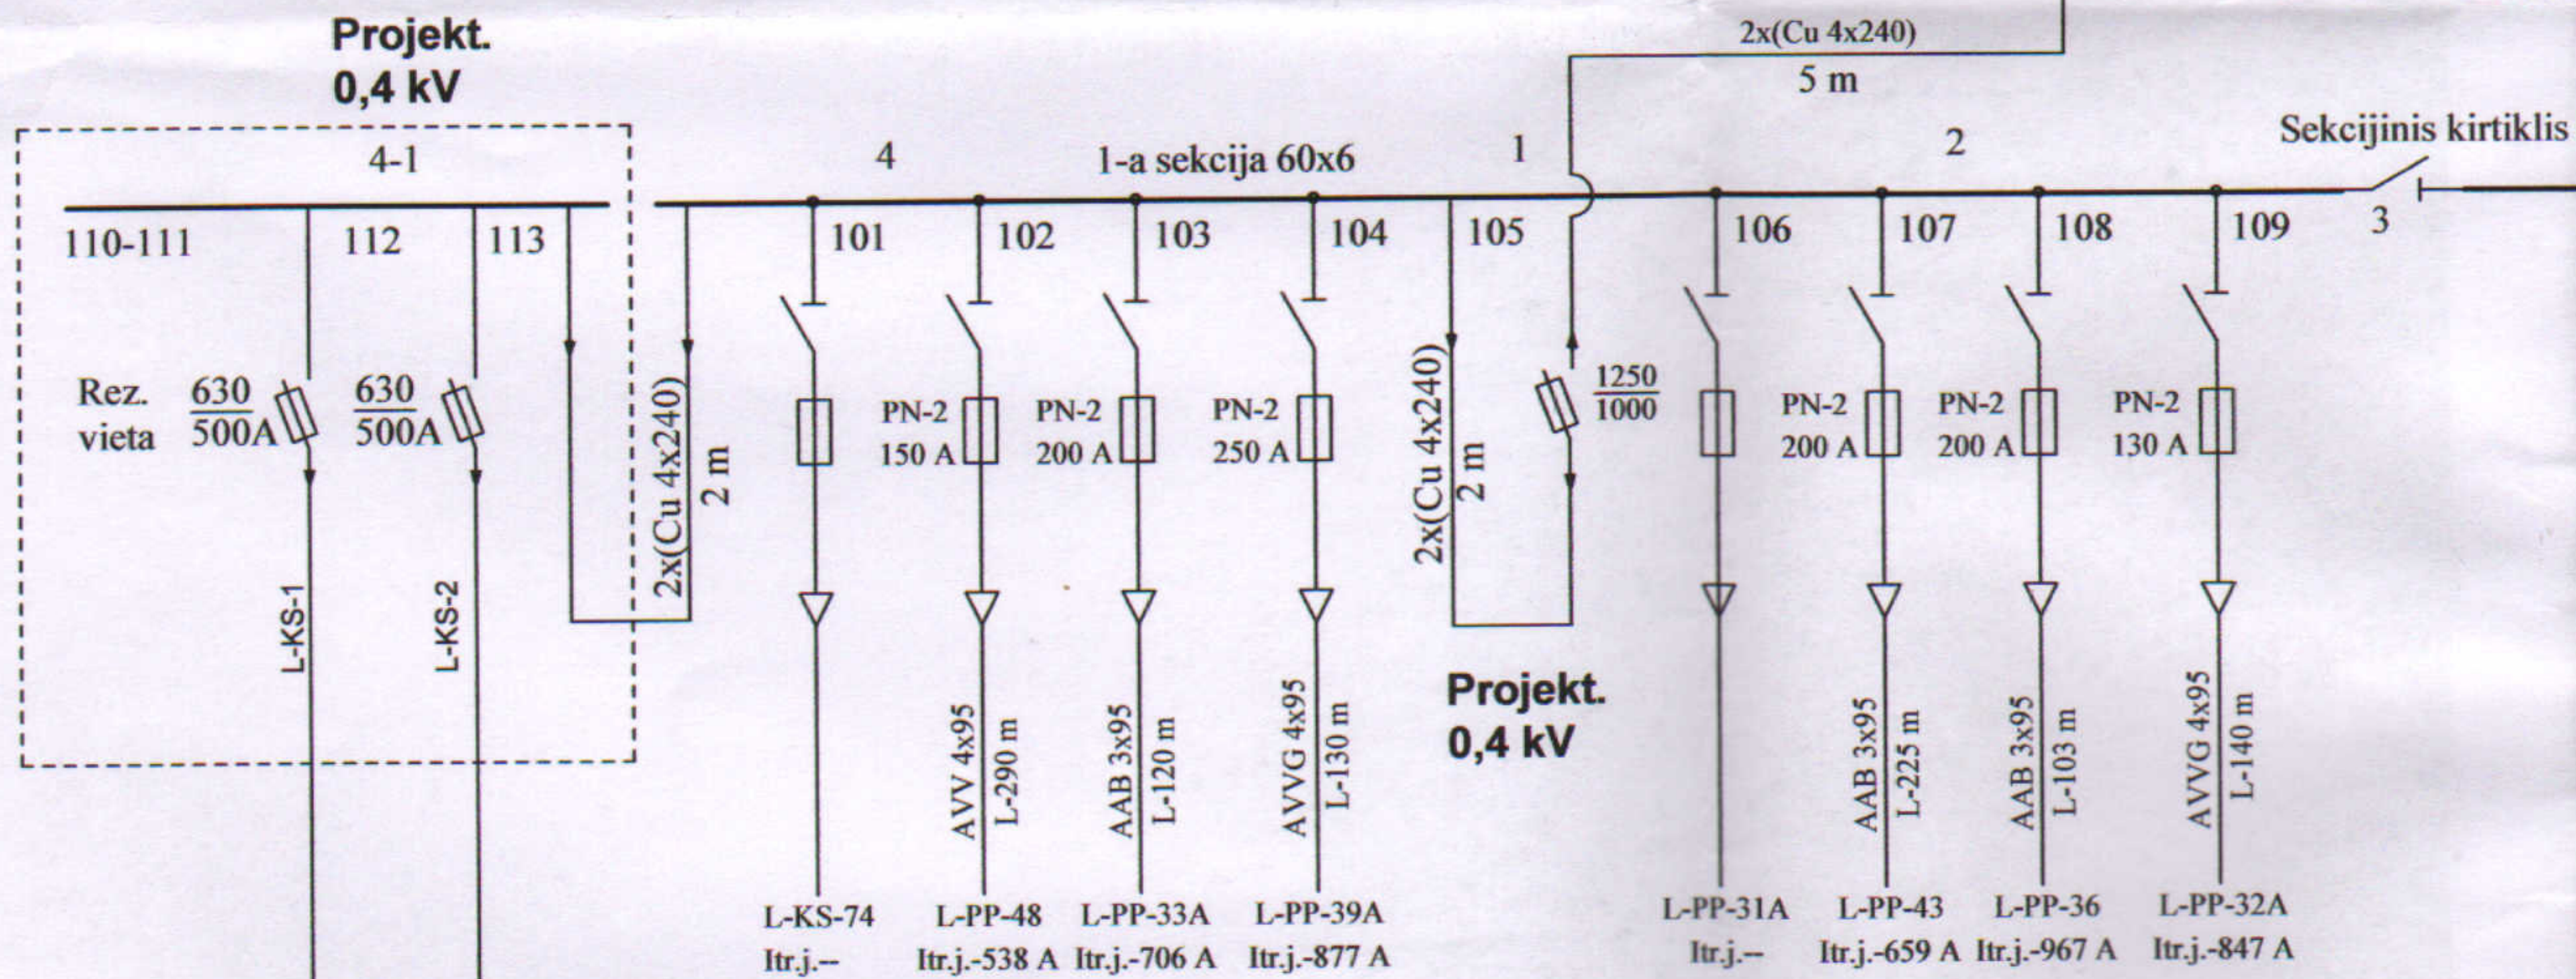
Projekt.
0,4 kV

2x(Cu 4x240)
5 m

Sekcijinis kirtiklis

4-1

4

1-a sekcija 60x6

1

2

110-111

112

113

101

102

103

104

105

106

107

108

109

3

Rez. vieta

$\frac{630}{500A}$

$\frac{630}{500A}$

2x(Cu 4x240) 2 m

PN-2 150 A

PN-2 200 A

PN-2 250 A

2x(Cu 4x240) 2 m

$\frac{1250}{1000}$

PN-2 200 A

PN-2 200 A

PN-2 130 A

L-KS-1

L-KS-2

AVV 4x95 L-290 m

AAB 3x95 L-120 m

AVVG 4x95 L-130 m

Projekt.
0,4 kV

AAB 3x95 L-225 m

AAB 3x95 L-103 m

AVVG 4x95 L-140 m

L-KS-74
Itr.j.--

L-PP-48
Itr.j.-538 A

L-PP-33A
Itr.j.-706 A

L-PP-39A
Itr.j.-877 A

L-PP-31A
Itr.j.--

L-PP-43
Itr.j.-659 A

L-PP-36
Itr.j.-967 A

L-PP-32A
Itr.j.-847 A